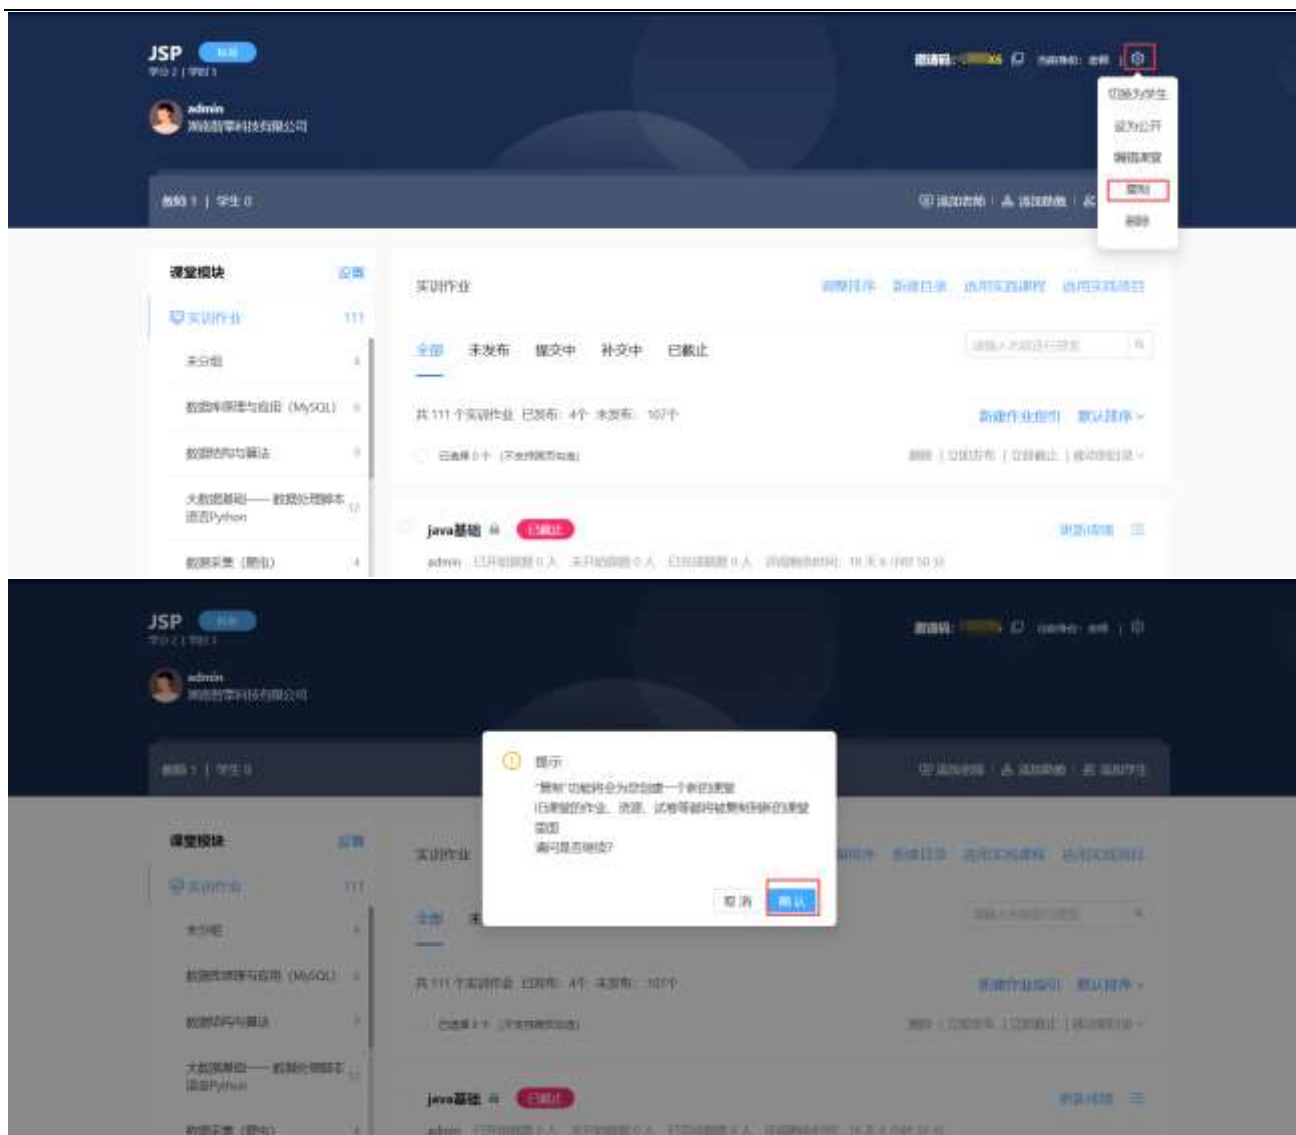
JSP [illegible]
学分 2 | 学时 1
admin
湖南智擎科技有限公司
邀请码: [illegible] 加入课程: 老师 |
切换为学生
设为公开
课程设置
复制
删除
教师 1 | 学生 0
添加老师 | 添加助教
课堂模块 设置
实训作业 111
未分组 4
数据库原理与应用（MySQL） 6
数据结构与算法 9
大数据基础——数据处理脚本语言Python 12
数据采集（爬虫） 4
实训作业
调整排序 新建目录 选用实践课程 选用实践项目
全部 未发布 提交中 补交中 已截止
请输入实训作业名称
共 111 个实训作业 已发布: 4个 未发布: 107个
新建作业指引 默认排序
已选择 0 个（不支持跨页勾选）
删除 | 立即发布 | 立即截止 | 移动到目录
java基础 已截止
更新链接
admin 已开启挑战 0 人 未开启挑战 0 人 已完成挑战 0 人 训练截止时间: 18 天 6 小时 50 分

JSP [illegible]
学分 2 | 学时 1
admin
湖南智擎科技有限公司
邀请码: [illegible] 加入课程: 老师 |
教师 1 | 学生 0
添加老师 | 添加助教 | 添加学生
课堂模块 设置
实训作业 111
未分组 4
数据库原理与应用（MySQL） 6
数据结构与算法 9
大数据基础——数据处理脚本语言Python 12
数据采集（爬虫） 4
实训作业
提示
"复制"功能将会为您创建一个新的课堂
旧课堂的作业、资源、试卷等都将被复制到新的课堂里面
请问是否继续?
取 消 确 认
调整排序 新建目录 选用实践课程 选用实践项目
全部
请输入实训作业名称
共 111 个实训作业 已发布: 4个 未发布: 107个
新建作业指引 默认排序
已选择 0 个（不支持跨页勾选）
删除 | 立即发布 | 立即截止 | 移动到目录
java基础 已截止
更新链接
admin 已开启挑战 0 人 未开启挑战 0 人 已完成挑战 0 人 训练截止时间: 18 天 6 小时 50 分